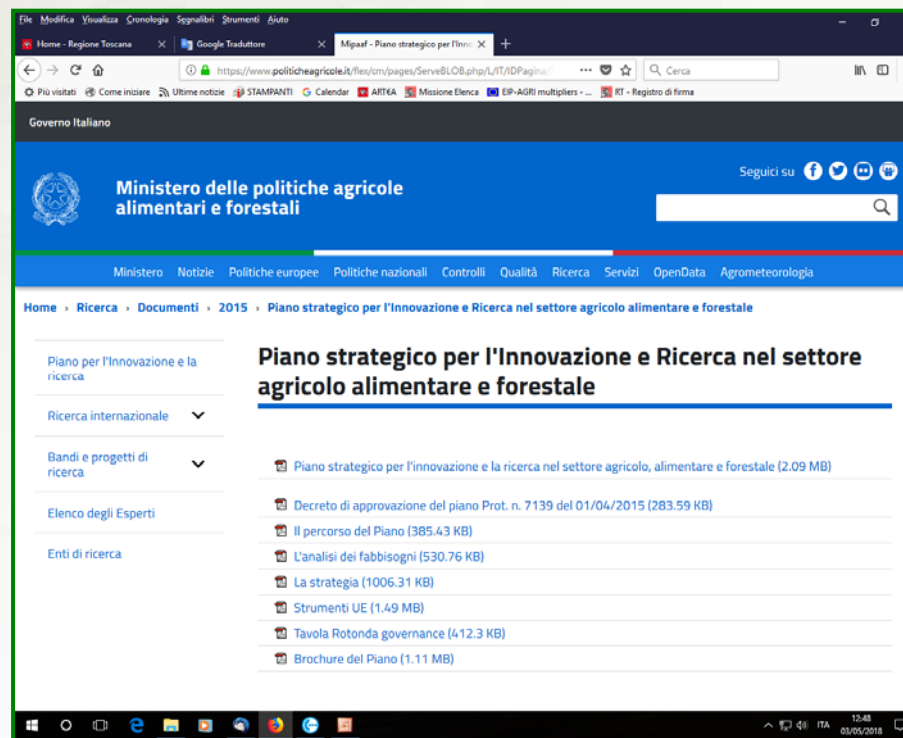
File Modifica Visualizza Cronologia Segnalibri Strumenti Aiuto

Home - Regione Toscana
Google Traduttore
Mipaaf - Piano strategico per l'Inno

https://www.politicheagricole.it/flex/cm/pages/ServeBLOB.php/L/IT/IDPagina/
Cerca

Più visitati Come iniziare Ultime notizie STAMPANTI Calendar ARTEA Missione Elenca EIP-AGRI multipliers - ... RT - Registro di firma

Governo Italiano

Ministero delle politiche agricole alimentari e forestali

Seguici su

Ministero Notizie Politiche europee Politiche nazionali Controlli Qualità Ricerca Servizi OpenData Agrometeorologia

Home › Ricerca › Documenti › 2015 › Piano strategico per l'Innovazione e Ricerca nel settore agricolo alimentare e forestale

Piano per l'Innovazione e la ricerca
Ricerca internazionale
Bandi e progetti di ricerca
Elenco degli Esperti
Enti di ricerca

Piano strategico per l'Innovazione e Ricerca nel settore agricolo alimentare e forestale

Piano strategico per l'innovazione e la ricerca nel settore agricolo, alimentare e forestale (2.09 MB)

Decreto di approvazione del piano Prot. n. 7139 del 01/04/2015 (283.59 KB)
Il percorso del Piano (385.43 KB)
L'analisi dei fabbisogni (530.76 KB)
La strategia (1006.31 KB)
Strumenti UE (1.49 MB)
Tavola Rotonda governance (412.3 KB)
Brochure del Piano (1.11 MB)

ITA 12:48 03/05/2018